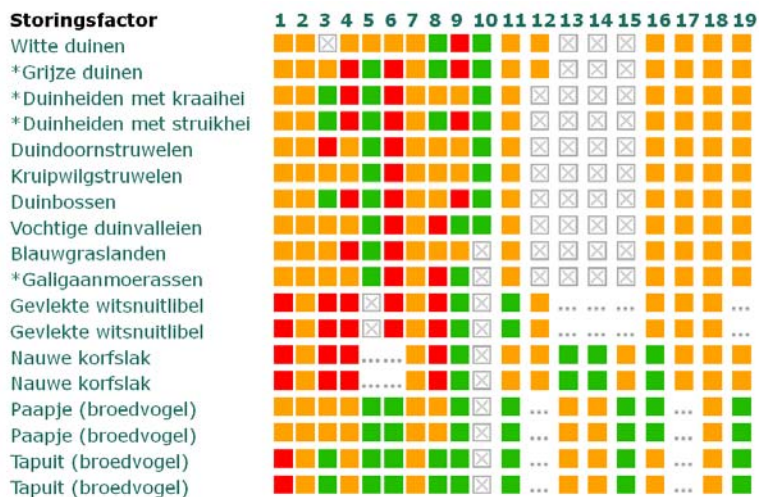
| Storingsfactor | 1 | 2 | 3 | 4 | 5 | 6 | 7 | 8 | 9 | 10 | 11 | 12 | 13 | 14 | 15 | 16 | 17 | 18 | 19 |
|---|---|---|---|---|---|---|---|---|---|---|---|---|---|---|---|---|---|---|---|
| Witte duinen | | | | | | | | | | | | | | | | | | | |
| *Grijze duinen | | | | | | | | | | | | | | | | | | | |
| *Duinheiden met kraaihei | | | | | | | | | | | | | | | | | | | |
| *Duinheiden met struikhei | | | | | | | | | | | | | | | | | | | |
| Duindoornstruwelen | | | | | | | | | | | | | | | | | | | |
| Kruipwilgstruwelen | | | | | | | | | | | | | | | | | | | |
| Duinbossen | | | | | | | | | | | | | | | | | | | |
| Vochtige duinvalleien | | | | | | | | | | | | | | | | | | | |
| Blauwgraslanden | | | | | | | | | | | | | | | | | | | |
| *Galigaanmoerassen | | | | | | | | | | | | | | | | | | | |
| Gevlekte witsnuitlibel | | | | | | | | | | | | ... | ... | ... | ... | | | | ... |
| Gevlekte witsnuitlibel | | | | | | | | | | | | ... | ... | ... | ... | | | | ... |
| Nauwe korfslak | | | | | ...... | | | | | | | | | | | | | | |
| Nauwe korfslak | | | | | ...... | | | | | | | | | | | | | | |
| Paapje (broedvogel) | | | | | | | | | | | | ... | | | | | ... | | |
| Paapje (broedvogel) | | | | | | | | | | | | ... | | | | | ... | | |
| Tapuit (broedvogel) | | | | | | | | | | | | ... | | | | | ... | | |
| Tapuit (broedvogel) | | | | | | | | | | | | ... | | | | | ... | | |